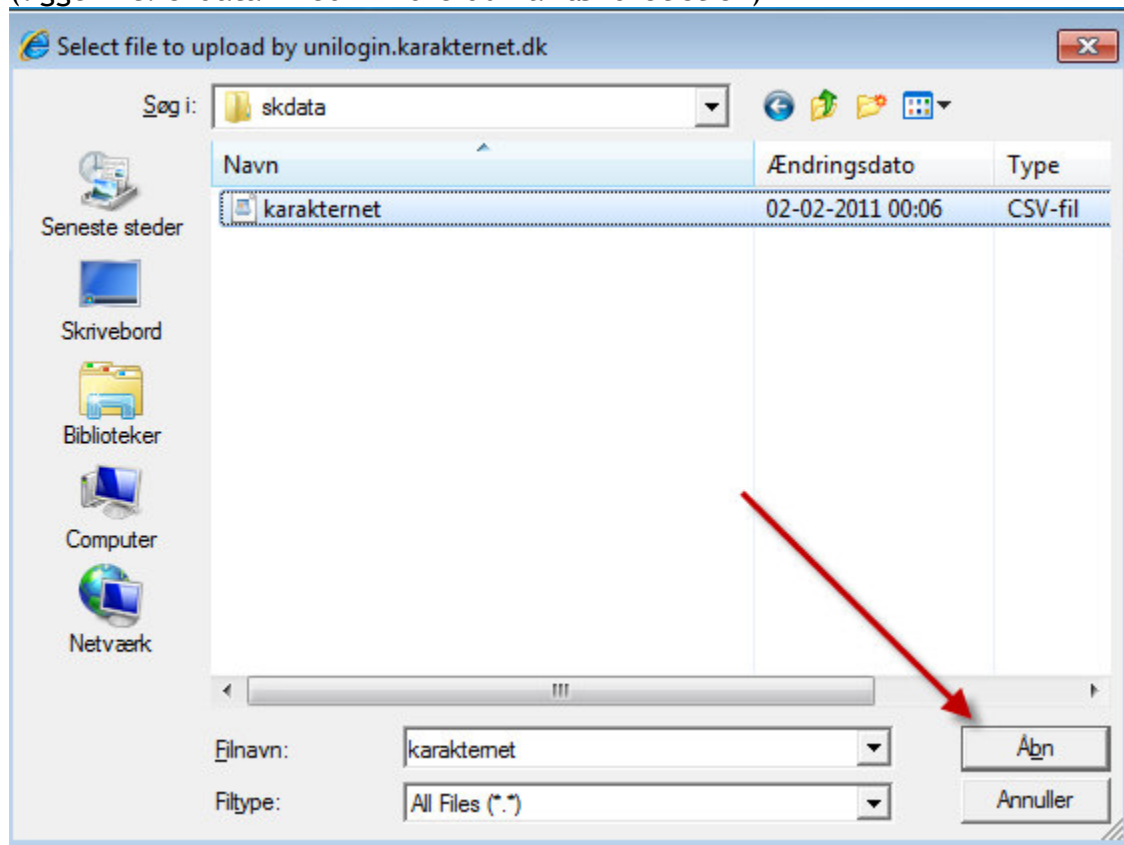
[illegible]

Select file to upload by unilogin.karakternet.dk

Søg i: skdata

Navn | Ændringsdato | Type
karakternet | 02-02-2011 00:06 | CSV-fil

Seneste steder
Skrivebord
Biblioteker
Computer
Netværk

III

Filnavn: karakternet
Filtype: All Files (*.*)

Åbn
Annuller